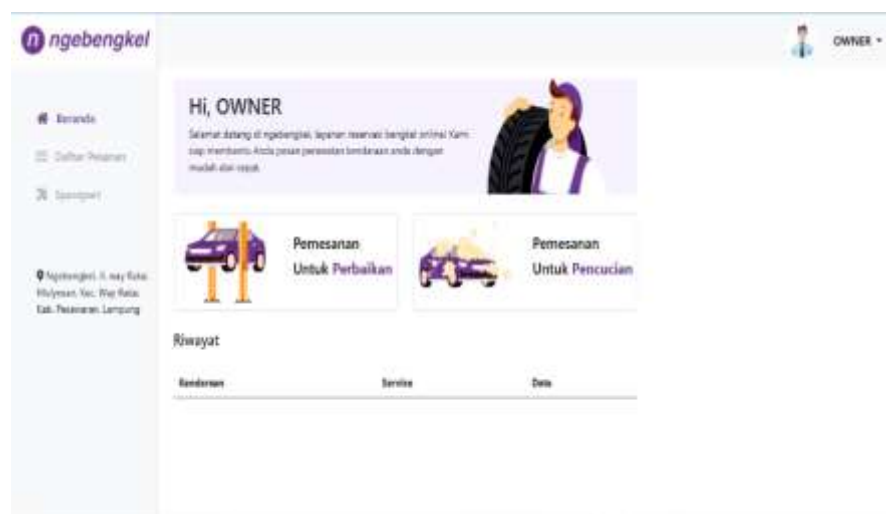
ngebengkel

OWNER

Beranda

Daftar Pesanan

Sparepart

Ngebengkel, Jl. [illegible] Kec. Way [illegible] Kab. Pesawaran, Lampung

Hi, OWNER

Selamat datang di ngebengkel, layanan reservasi bengkel online! Kami siap membantu Anda pesan perawatan kendaraan anda dengan mudah dan cepat.

Pemesanan Untuk Perbaikan

Pemesanan Untuk Pencucian

Riwayat

| Kendaraan | Service | Date |
|---|---|---|